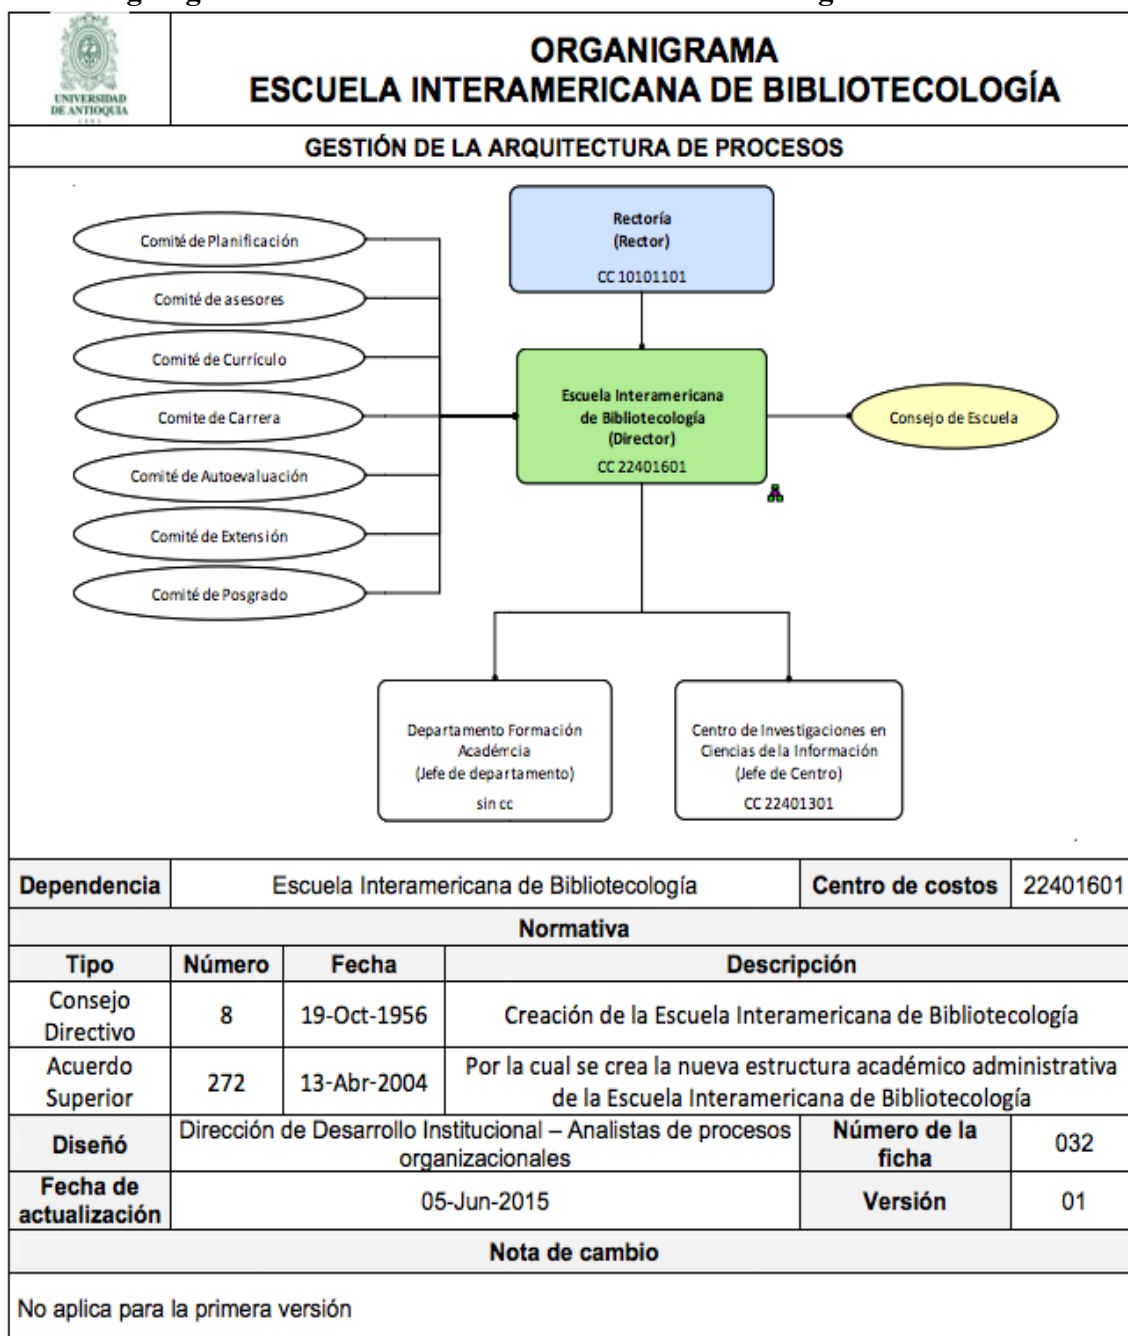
UNIVERSIDAD DE ANTIOQUIA

ORGANIGRAMA
ESCUELA INTERAMERICANA DE BIBLIOTECOLOGÍA

GESTIÓN DE LA ARQUITECTURA DE PROCESOS

Rectoría
(Rector)
CC 10101101

Comité de Planificación

Comité de asesores

Comité de Currículo

Comite de Carrera

Comité de Autoevaluación

Comité de Extensión

Comité de Posgrado

Escuela Interamericana de Bibliotecología
(Director)
CC 22401601

Consejo de Escuela

Departamento Formación Académcia
(Jefe de departamento)
sin cc

Centro de Investigaciones en Ciencias de la Información
(Jefe de Centro)
CC 22401301

| Dependencia | Escuela Interamericana de Bibliotecología | | | Centro de costos | 22401601 |
|---|---|---|---|---|---|
| Normativa | | | | | |
| Tipo | Número | Fecha | Descripción | | |
| Consejo Directivo | 8 | 19-Oct-1956 | Creación de la Escuela Interamericana de Bibliotecología | | |
| Acuerdo Superior | 272 | 13-Abr-2004 | Por la cual se crea la nueva estructura académico administrativa de la Escuela Interamericana de Bibliotecología | | |
| Diseñó | Dirección de Desarrollo Institucional – Analistas de procesos organizacionales | | | Número de la ficha | 032 |
| Fecha de actualización | 05-Jun-2015 | | | Versión | 01 |
| Nota de cambio | | | | | |
| No aplica para la primera versión | | | | | |